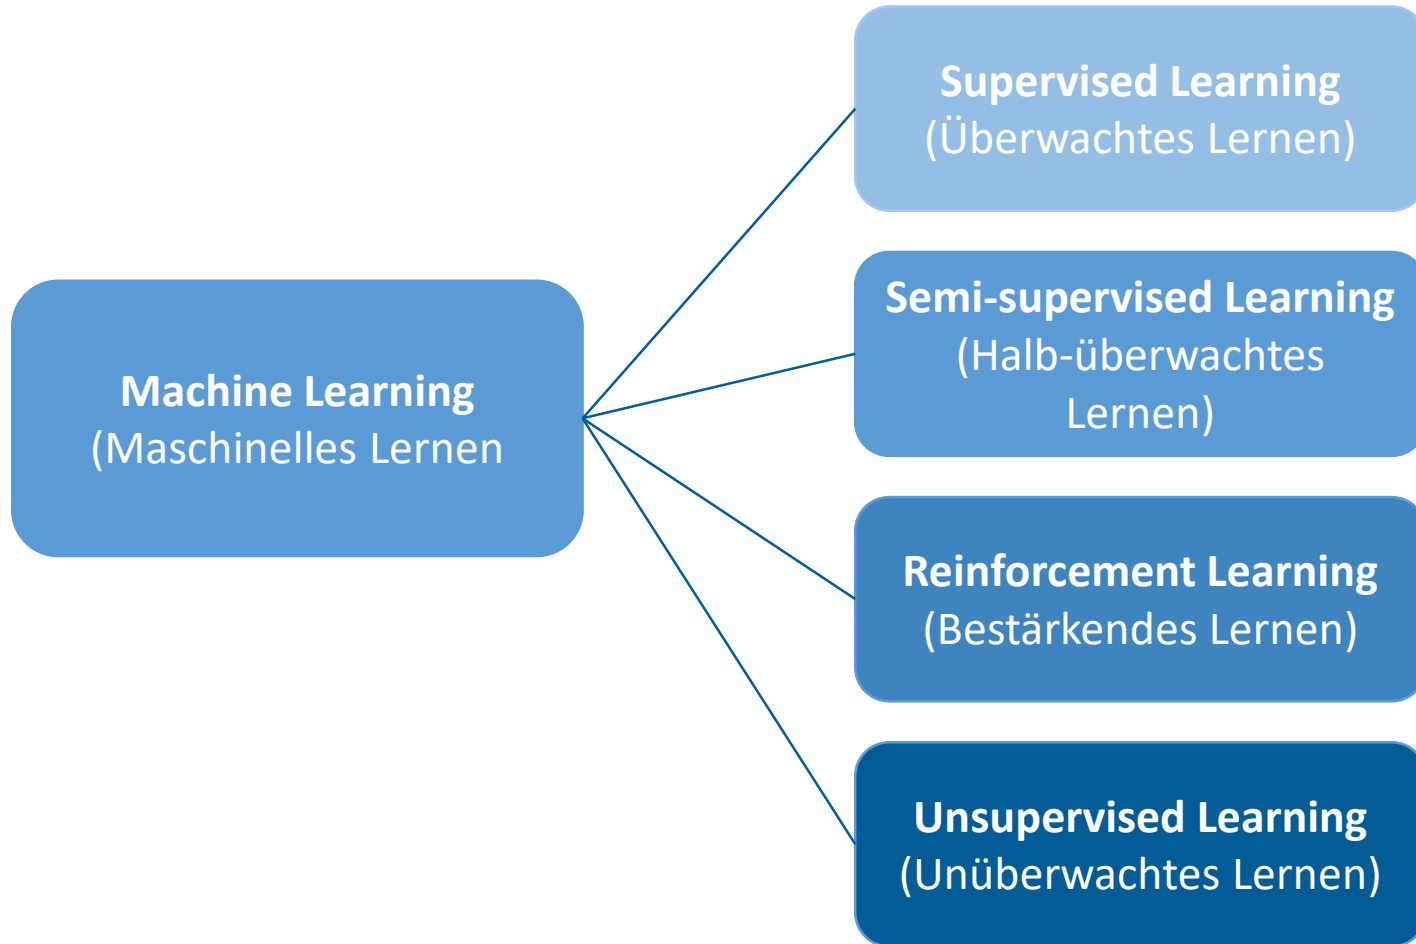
Machine Learning
(Maschinelles Lernen

Supervised Learning
(Überwachtes Lernen)

Semi-supervised Learning
(Halb-überwachtes Lernen)

Reinforcement Learning
(Bestärkendes Lernen)

Unsupervised Learning
(Unüberwachtes Lernen)